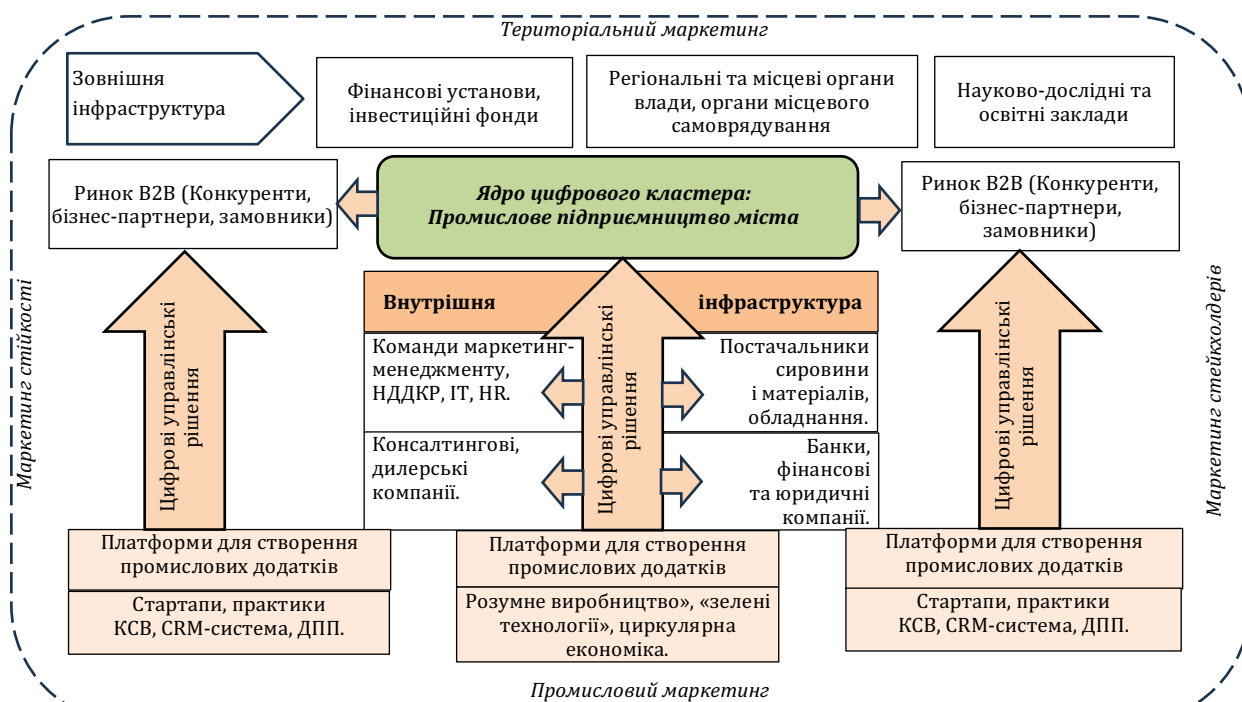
Територіальний маркетинг

Зовнішня інфраструктура

Фінансові установи, інвестиційні фонди

Регіональні та місцеві органи влади, органи місцевого самоврядування

Науково-дослідні та освітні заклади

Ринок В2В (Конкуренти, бізнес-партнери, замовники)

Ядро цифрового кластера: Промислове підприємництво міста

Ринок В2В (Конкуренти, бізнес-партнери, замовники)

Маркетинг стійкості

Цифрові управлінські рішення

Внутрішня

інфраструктура

Команди маркетинг-менеджменту, НДДКР, IT, HR.

Цифрові управлінські рішення

Постачальники сировини і матеріалів, обладнання.

Консалтингові, дилерські компанії.

Банки, фінансові та юридичні компанії.

Цифрові управлінські рішення

Маркетинг стейкхолдерів

Платформи для створення промислових додатків

Стартапи, практики КСВ, CRM-система, ДПП.

Платформи для створення промислових додатків

Розумне виробництво», «зелені технології», циркулярна економіка.

Платформи для створення промислових додатків

Стартапи, практики КСВ, CRM-система, ДПП.

Промисловий маркетинг